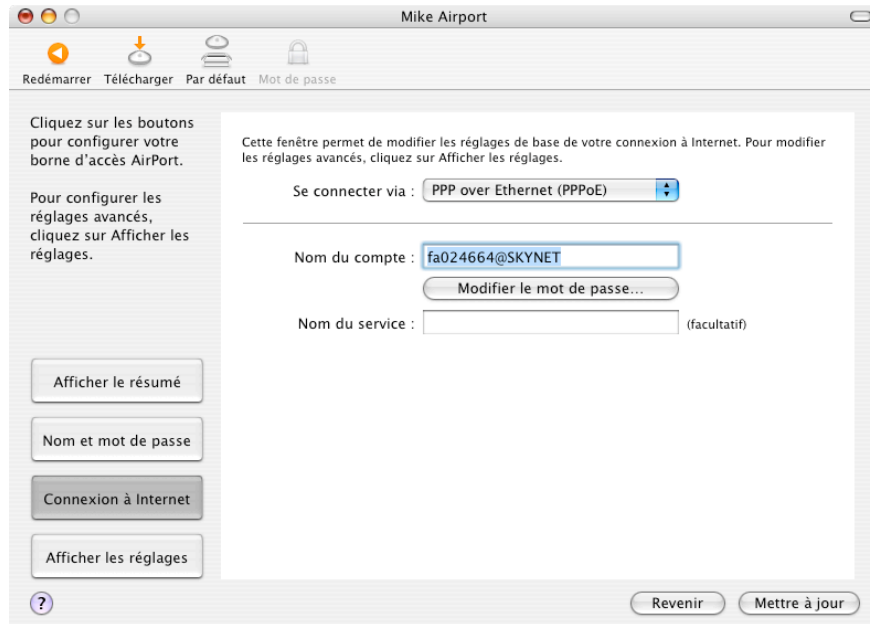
Mike Airport

Redémarrer Télécharger Par défaut Mot de passe

Cliquez sur les boutons pour configurer votre borne d'accès AirPort.

Pour configurer les réglages avancés, cliquez sur Afficher les réglages.

Cette fenêtre permet de modifier les réglages de base de votre connexion à Internet. Pour modifier les réglages avancés, cliquez sur Afficher les réglages.

Se connecter via : PPP over Ethernet (PPPoE)

Nom du compte : fa024664@SKYNET

Modifier le mot de passe...

Nom du service : (facultatif)

Afficher le résumé

Nom et mot de passe

Connexion à Internet

Afficher les réglages

?

Revenir

Mettre à jour